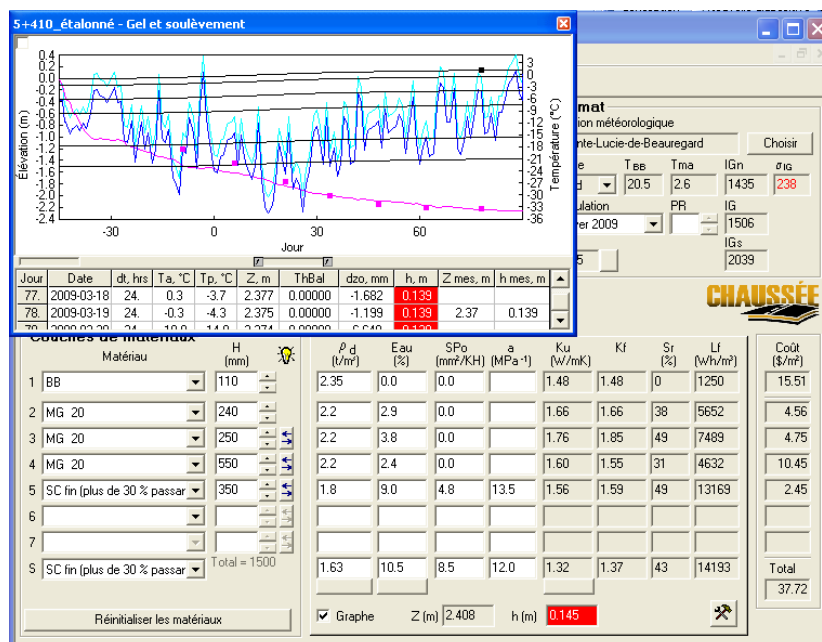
5+410_étalonné - Gel et soulèvement

0.4
0.2
0.0
-0.2
-0.4
-0.6
-0.8
-1.0
-1.2
-1.4
-1.6
-1.8
-2.0
-2.2
-2.4

Élévation (m)

3
0
-3
-6
-9
-12
-15
-18
-21
-24
-27
-30
-33
-36

Température (°C)

-30
0
30
60

Jour

| Jour | Date | dt, hrs | Ta, °C | Tp, °C | Z, m | ThBal | dzo, mm | h, m | Z mes, m | h mes, m |
|---|---|---|---|---|---|---|---|---|---|---|
| 77. | 2009-03-18 | 24. | 0.3 | -3.7 | 2.377 | 0.00000 | -1.682 | 0.139 | | |
| 78. | 2009-03-19 | 24. | -0.3 | -4.3 | 2.375 | 0.00000 | -1.199 | 0.139 | 2.37 | 0.139 |
| 79. | 2009-03-20 | 24. | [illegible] | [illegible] | 2.374 | 0.00000 | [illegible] | 0.139 | | |

mat
ion météorologique
nte-Lucie-de-Beauregard
Choisir
e
T BB
Tma
IGn
σ IG
d
20.5
2.6
1435
238
ulation
PR
IG
er 2009
1506
IGs
5
2039

CHAUSSÉE

Couches de matériaux

| | Matériau | H (mm) | ρ d (t/m³) | Eau (%) | SPo (mm²/KH) | a (MPa⁻¹) | Ku (W/mK) | Kf | Sr (%) | Lf (Wh/m³) | Coût ($/m²) |
|---|---|---|---|---|---|---|---|---|---|---|---|
| 1 | BB | 110 | 2.35 | 0.0 | 0.0 | | 1.48 | 1.48 | 0 | 1250 | 15.51 |
| 2 | MG 20 | 240 | 2.2 | 2.9 | 0.0 | | 1.66 | 1.66 | 38 | 5652 | 4.56 |
| 3 | MG 20 | 250 | 2.2 | 3.8 | 0.0 | | 1.76 | 1.85 | 49 | 7489 | 4.75 |
| 4 | MG 20 | 550 | 2.2 | 2.4 | 0.0 | | 1.60 | 1.55 | 31 | 4632 | 10.45 |
| 5 | SC fin (plus de 30 % passar | 350 | 1.8 | 9.0 | 4.8 | 13.5 | 1.56 | 1.59 | 49 | 13169 | 2.45 |
| 6 | | | | | | | | | | | |
| 7 | | | | | | | | | | | |
| S | SC fin (plus de 30 % passar | Total = 1500 | 1.63 | 10.5 | 8.5 | 12.0 | 1.32 | 1.37 | 43 | 14193 | Total 37.72 |

Réinitialiser les matériaux
Graphe
Z (m) 2.408
h (m) 0.145